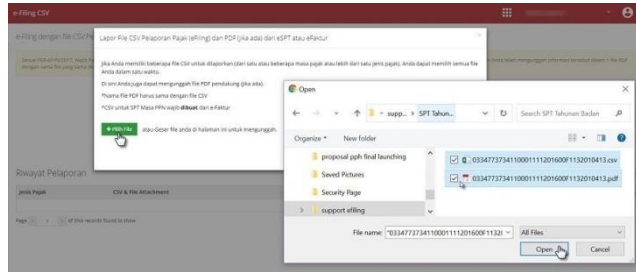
e-Filing CSV

e-Filing dengan file CSV Pe

Lapor File CSV Pelaporan Pajak (eFiling) dan PDF (jika ada) dari eSPT atau eFaktur

Jika Anda memiliki beberapa file CSV untuk dilaporkan (dari satu atau beberapa masa pajak atau lebih dari satu jenis pajak), Anda dapat memilih semua file Anda dalam satu waktu.

Di sini Anda juga dapat mengunggah file PDF pendukung (jika ada).

*Nama file PDF harus sama dengan file CSV

*CSV untuk SPT Masa PPN wajib dibuat dari e-Faktur

+ Pilih File atau Geser file anda di halaman ini untuk mengunggah.

Riwayat Pelaporan

| Jenis Pajak | CSV & File Attachment |
|---|---|

Page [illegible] of this records found to show

Open

← → ↑ « supp... › SPT Tahun... ↻ Search SPT Tahunan Badan

Organize ▾ New folder

proposal pph final launching
Saved Pictures
Security Page
support efiling

033477373411000111201600F1132010413.csv
033477373411000111201600F1132010413.pdf

File name: "033477373411000111201600F1132 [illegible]

All Files

Open Cancel